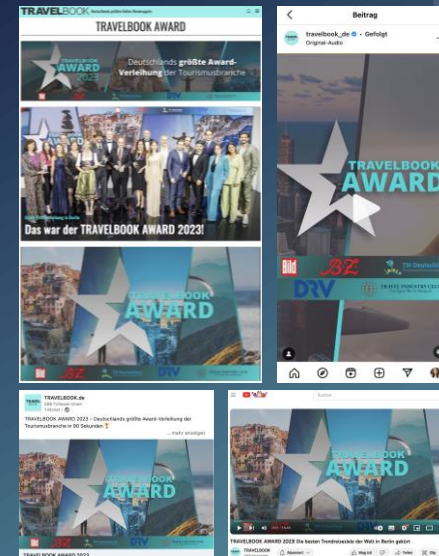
TRAVELBOOK

TRAVELBOOK AWARD

TRAVELBOOK AWARD 2023

Deutschlands größte Award-Verleihung der Tourismusbranche

Bild BZ DRV

Das war der TRAVELBOOK AWARD 2023!

TRAVELBOOK AWARD

Bild BZ DRV

Beitrag

travelbook_de • Gefolgt
Original-Audio

TRAVELBOOK AWARD

Bild BZ DRV TRAVEL INDUSTRY CLUB

TRAVELBOOK.de

TRAVELBOOK AWARD 2023 – Deutschlands größte Award-Verleihung der Tourismusbranche in 90 Sekunden

... mehr anzeigen

TRAVELBOOK AWARD

TRAVELBOOK AWARD 2023

TRAVELBOOK AWARD

TRAVELBOOK AWARD 2023 Die besten Trendreiseziele der Welt in Berlin gekürt

TRAVELBOOK

Abonniert